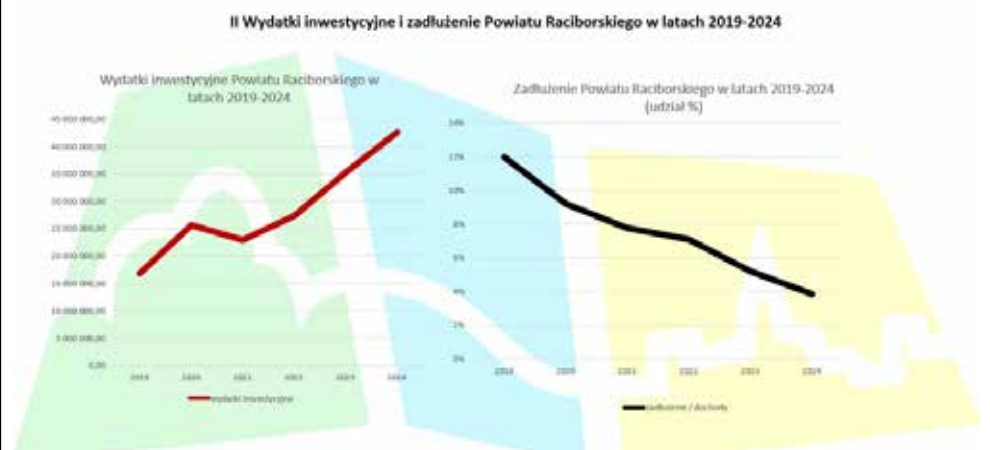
II Wydatki inwestycyjne i zadłużenie Powiatu Raciborskiego w latach 2019-2024

Wydatki inwestycyjne Powiatu Raciborskiego w latach 2019-2024

45 000 000,00
40 000 000,00
35 000 000,00
30 000 000,00
25 000 000,00
20 000 000,00
15 000 000,00
10 000 000,00
5 000 000,00
0,00

2019 2020 2021 2022 2023 2024

wydatki inwestycyjne

Zadłużenie Powiatu Raciborskiego w latach 2019-2024 (udział %)

14%
12%
10%
8%
6%
4%
2%
0%

2018 2019 2020 2021 2022 2023 2024

zadłużenie / dochody